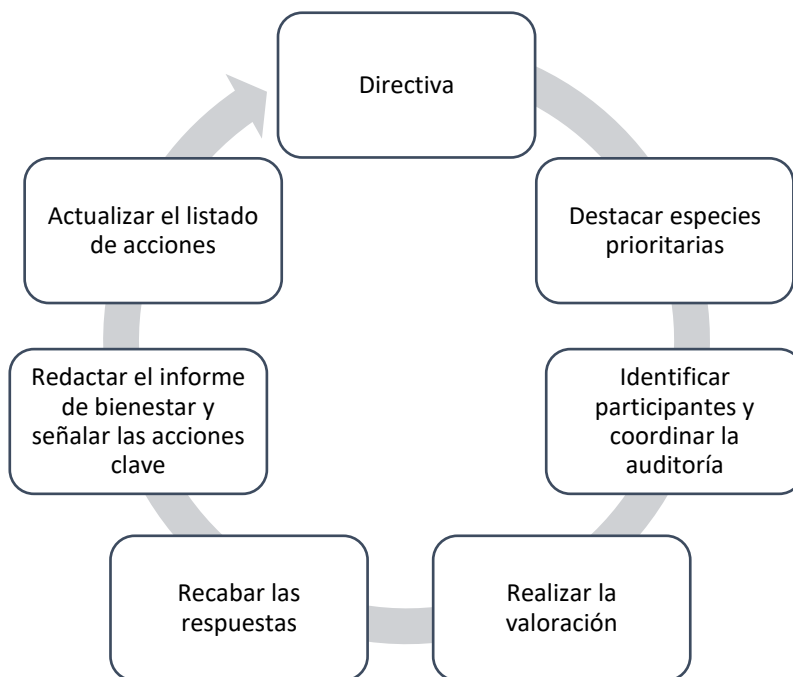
Directiva

Destacar especies prioritarias

Identificar participantes y coordinar la auditoría

Realizar la valoración

Recabar las respuestas

Redactar el informe de bienestar y señalar las acciones clave

Actualizar el listado de acciones